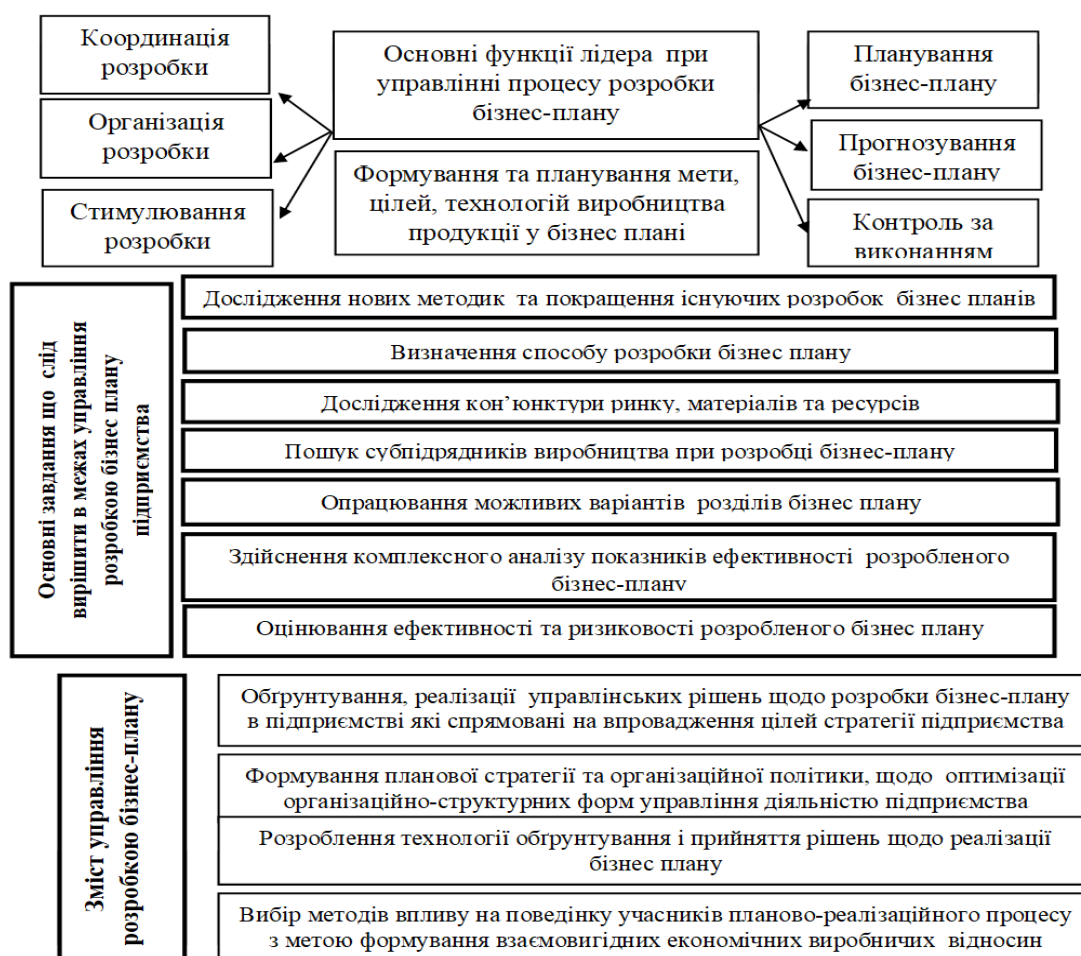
Координація розробки

Організація розробки

Стимулювання розробки

Основні функції лідера при управлінні процесу розробки бізнес-плану

Формування та планування мети, цілей, технологій виробництва продукції у бізнес плані

Планування бізнес-плану

Прогнозування бізнес-плану

Контроль за виконанням

Основні завдання що слід вирішити в межах управління розробкою бізнес плану підприємства

Дослідження нових методик та покращення існуючих розробок бізнес планів

Визначення способу розробки бізнес плану

Дослідження кон'юнктури ринку, матеріалів та ресурсів

Пошук субпідрядників виробництва при розробці бізнес-плану

Опрацювання можливих варіантів розділів бізнес плану

Здійснення комплексного аналізу показників ефективності розробленого бізнес-плану

Оцінювання ефективності та ризиковості розробленого бізнес плану

Зміст управління розробкою бізнес-плану

Обгрунтування, реалізації управлінських рішень щодо розробки бізнес-плану в підприємстві які спрямовані на впровадження цілей стратегії підприємства

Формування планової стратегії та організаційної політики, щодо оптимізації організаційно-структурних форм управління діяльністю підприємства

Розроблення технології обгрунтування і прийняття рішень щодо реалізації бізнес плану

Вибір методів впливу на поведінку учасників планово-реалізаційного процесу з метою формування взаємовигідних економічних виробничих відносин